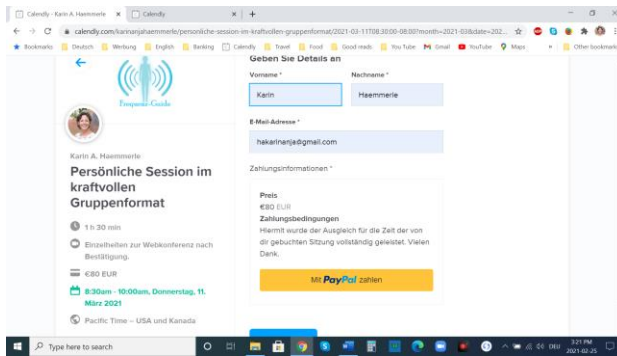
Calendly - Karin A. Haemmerle × Calendly × +

calendly.com/karinanjahaemmerle/persönliche-session-im-kraftvollen-gruppenformat/2021-03-11T08:30:00-08:00?month=2021-03&date=202...

Bookmarks Deutsch Werbung English Banking Calendly Travel Food Good reads You Tube Gmail YouTube Maps » Other bookmarks

Frequenz-Guide

Karin A. Haemmerle

Persönliche Session im kraftvollen Gruppenformat

1 h 30 min

Einzelheiten zur Webkonferenz nach Bestätigung.

€80 EUR

8:30am - 10:00am, Donnerstag, 11. März 2021

Pacific Time – USA und Kanada

Geben Sie Details an

Vorname *

Karin

Nachname *

Haemmerle

E-Mail-Adresse *

hakarinanja@gmail.com

Zahlungsinformationen *

Preis
€80 EUR

Zahlungsbedingungen
Hiermit wurde der Ausgleich für die Zeit der von dir gebuchten Sitzung vollständig geleistet. Vielen Dank.

Mit PayPal zahlen

Type here to search

DEU 3:21 PM 2021-02-25